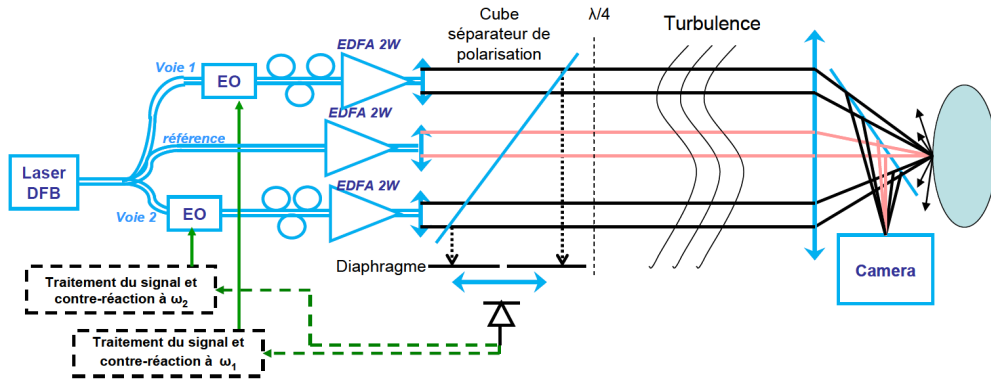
Cube séparateur de polarisation

λ/4

Turbulence

EDFA 2W

Voie 1

EO

référence

EDFA 2W

Laser DFB

EDFA 2W

Voie 2

EO

Diaphragme

Camera

Traitement du signal et contre-réaction à $\omega_2$

Traitement du signal et contre-réaction à $\omega_1$